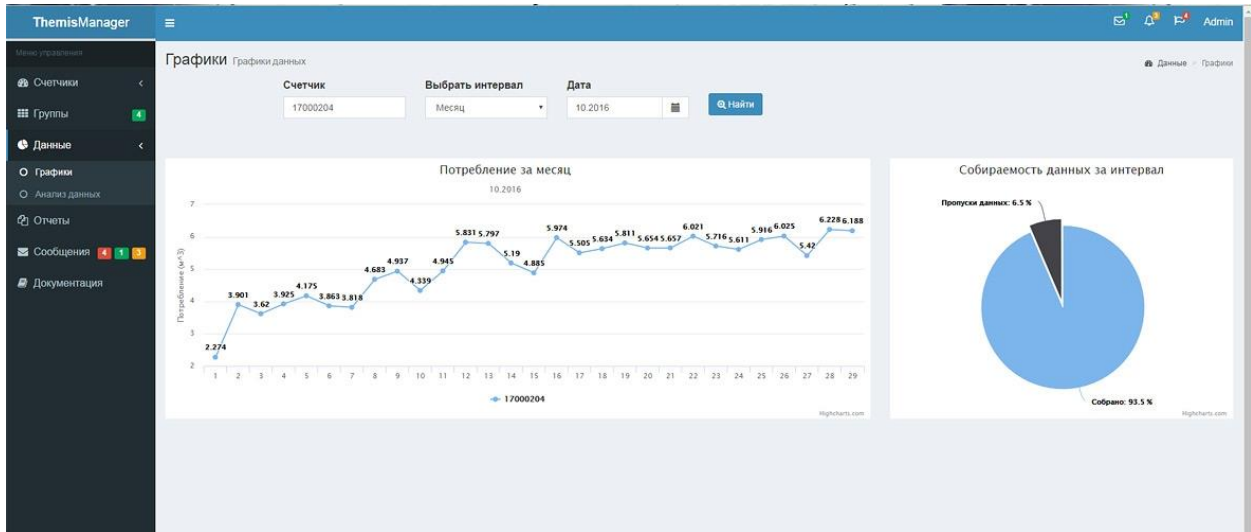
ThemisManager

Меню управления

Счетчики

Группы 4

Данные

Графики

Анализ данных

Отчеты

Сообщения 4 1 3

Документация

1 3 4 Admin

Графики Графики данных

Данные > Графики

Счетчик
17000204

Выбрать интервал
Месяц

Дата
10.2016

Найти

Потребление за месяц
10.2016

Потребление ($м^3$)

7
6
5
4
3
2

2.274 3.901 3.62 3.925 4.175 3.863 3.818 4.683 4.937 4.339 4.945 5.831 5.797 5.19 4.885 5.974 5.505 5.634 5.811 5.654 5.657 6.021 5.716 5.611 5.916 6.025 5.42 6.228 6.188

1 2 3 4 5 6 7 8 9 10 11 12 13 14 15 16 17 18 19 20 21 22 23 24 25 26 27 28 29

17000204

Highcharts.com

Собираемость данных за интервал

Пропуски данных: 6.5 %

Собрано: 93.5 %

Highcharts.com